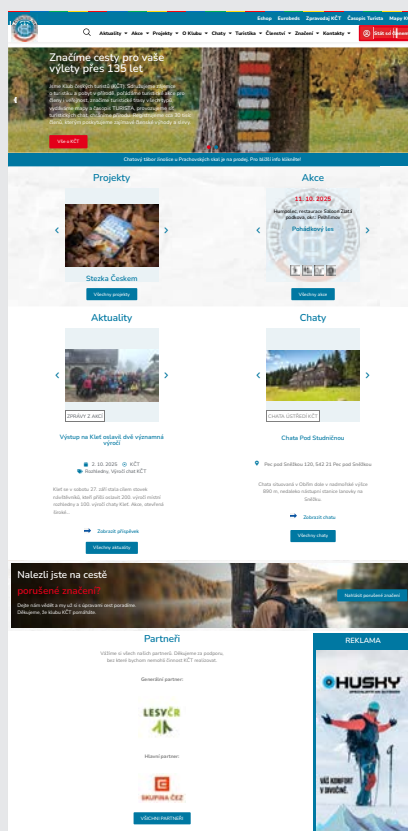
Eshop Eurobeds Zpravodaj KČT Časopis Turista Mapy KČT

Aktuality ▾ Akce ▾ Projekty ▾ O Klubu ▾ Chaty ▾ Turistika ▾ Členství ▾ Značení ▾ Kontakty ▾ Stát se členem

Značíme cesty pro vaše výlety přes 135 let

Klub českých turistů (KČT) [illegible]

Více o KČT

Chatový tábor Jinolice u Prachovských skal je na prodej. Pro bližší info klikněte!

Projekty

Stezka Českem

Všechny projekty

Akce

11. 10. 2025
Humpolec, restaurace Šalounova Zlatá podkova, ok: Pelhřimov

Pohádkový les

Všechny akce

Aktuality

ZPRÁVY Z AKCÍ

Výstup na Kleť oslavil dvě významná výročí

2. 10. 2025 Kleť, 2024
Rozhledny, Výročí chat KČT

Kleť se v sobotu 27. září stala cílem stovek návštěvníků, kteří přišli oslavit 200. výročí místní rozhledny a 100. výročí chaty Kleť. Akce, slevnění Jiráski...

Zobrazit příspěvek

Všechny aktuality

Chaty

CHATA ÚSTŘEDÍ KČT

Chata Pod Studničnou

Pec pod Sněžkou 120, 542 21 Pec pod Sněžkou

Chata situovaná v Obřím dole v nadmořské výšce 900 m, nedaleko nástupní stanice lanovky na Sněžku.

Zobrazit chatu

Všechny chaty

Nalezli jste na cestě porušené značení?

Dejte nám vědět a my už se o opravení cest porad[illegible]. Děkujeme. Za klubu KČT poradíme.

Nahlásit porušené značení

Partneři

Věříme si všech našich partnerů. Děkujeme za podporu, bez které bychom nemohli činnost KČT realizovat.

Generální partner:

LESY ČR

Hlavní partner:

SKUPINA ČEZ

VŠECHNI PARTNEŘI

REKLAMA

HUSKY

VÁŠ KOMFORT V DIVOČINĚ.